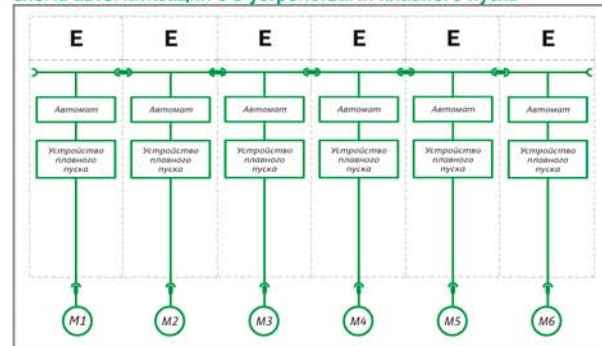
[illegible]

| E | E | E | E | E | E |
|---|---|---|---|---|---|
| Автомат | Автомат | Автомат | Автомат | Автомат | Автомат |
| Устройство плавного пуска | Устройство плавного пуска | Устройство плавного пуска | Устройство плавного пуска | Устройство плавного пуска | Устройство плавного пуска |
| M1 | M2 | M3 | M4 | M5 | M6 |